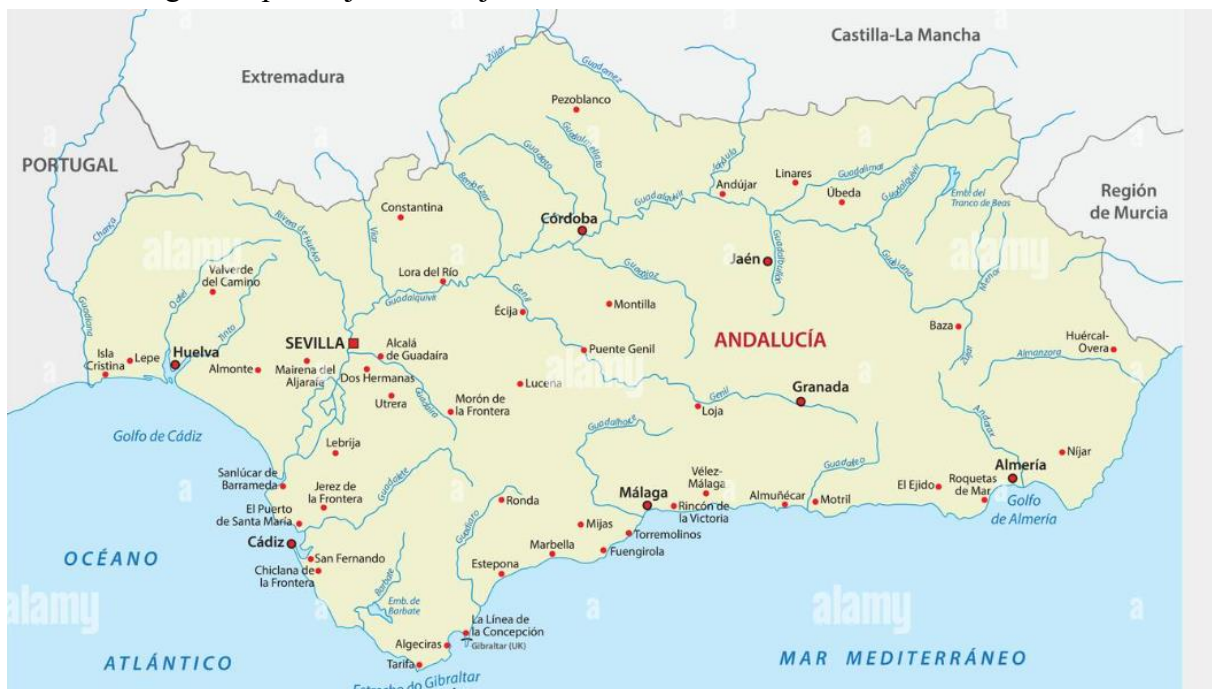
Castilla-La Mancha

Extremadura

PORTUGAL

Región de Murcia

Zújar

Guadamez

Pezoblanco

Guadiato

Guadalmellato

Jándula

Guadalimar

Linares

Andújar

Úbeda

Embl. del Tranco de Beas

Guadiana Menor

Bembézar

Constantina

Córdoba

Guadalquivir

Chanza

Rivera de Huelva

Viar

alamy

Jaén

Guadalbullón

Valverde del Camino

Lora del Río

Montilla

Odiel

Tinto

Guadalquivir

Genil

Écija

Guadiaro

SEVILLA

Alcalá de Guadaíra

ANDALUCÍA

Baza

Huércal-Overa

Isla Cristina

Lepe

Huelva

Almonte

Mairena del Aljarafe

Dos Hermanas

Puente Genil

Almanzora

Lucena

Granada

Utrera

Morón de la Frontera

Genil

Loja

Golfo de Cádiz

Lebrija

Guadalhorce

Andarax

Níjar

Sanlúcar de Barrameda

Jerez de la Frontera

Guadalete

Ronda

Vélez-Málaga

Almería

El Puerto de Santa María

Málaga

Rincón de la Victoria

Almuñécar

Motril

El Ejido

Roquetas de Mar

Golfo de Almería

Cádiz

Mijas

Torremolinos

San Fernando

Marbella

Fuengirola

OCÉANO

Chiclana de la Frontera

Estepona

Barbate

Emb. de Barbate

alamy

La Línea de la Concepción

Gibraltar (UK)

Algeciras

ATLÁNTICO

Tarifa

MAR MEDITERRÁNEO

Estrecho de Gibraltar